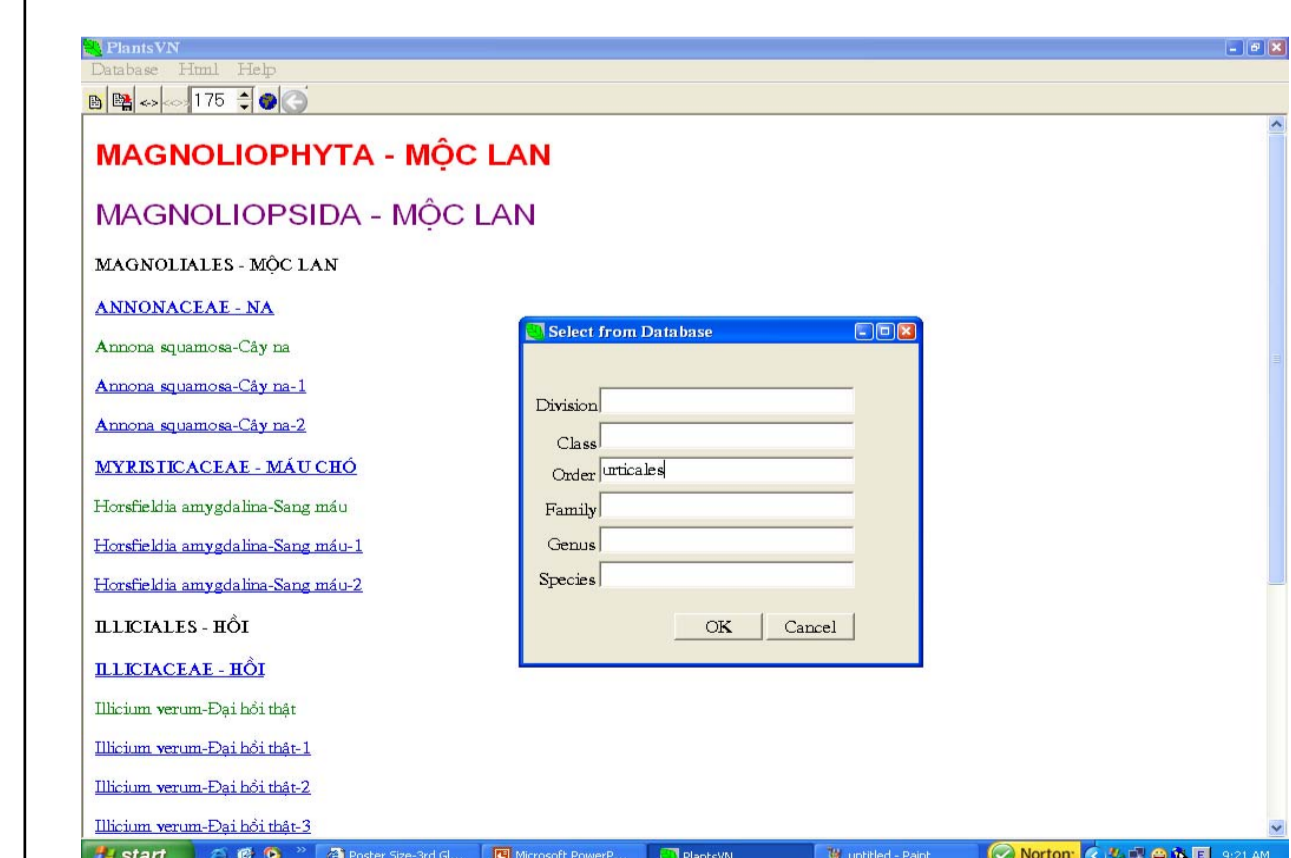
PlantsVN
Database Html Help
175

MAGNOLIOPHYTA - MỘC LAN

MAGNOLIOPSIDA - MỘC LAN

MAGNOLIALES - MỘC LAN

ANNONACEAE - NA

Annona squamosa-Cây na

Annona squamosa-Cây na-1

Annona squamosa-Cây na-2

MYRISTICACEAE - MÁU CHÓ

Horsfieldia amygdalina-Sang máu

Horsfieldia amygdalina-Sang máu-1

Horsfieldia amygdalina-Sang máu-2

ILLICIALES - HỒI

ILLICIACEAE - HỒI

Illicium verum-Đại hồi thật

Illicium verum-Đại hồi thật-1

Illicium verum-Đại hồi thật-2

Illicium verum-Đại hồi thật-3

Select from Database

Division
Class
Order urticales
Family
Genus
Species

OK Cancel

start Poster Size-3rd Gl... Microsoft PowerP... PlantsVN untitled - Paint Norton 9:21 AM